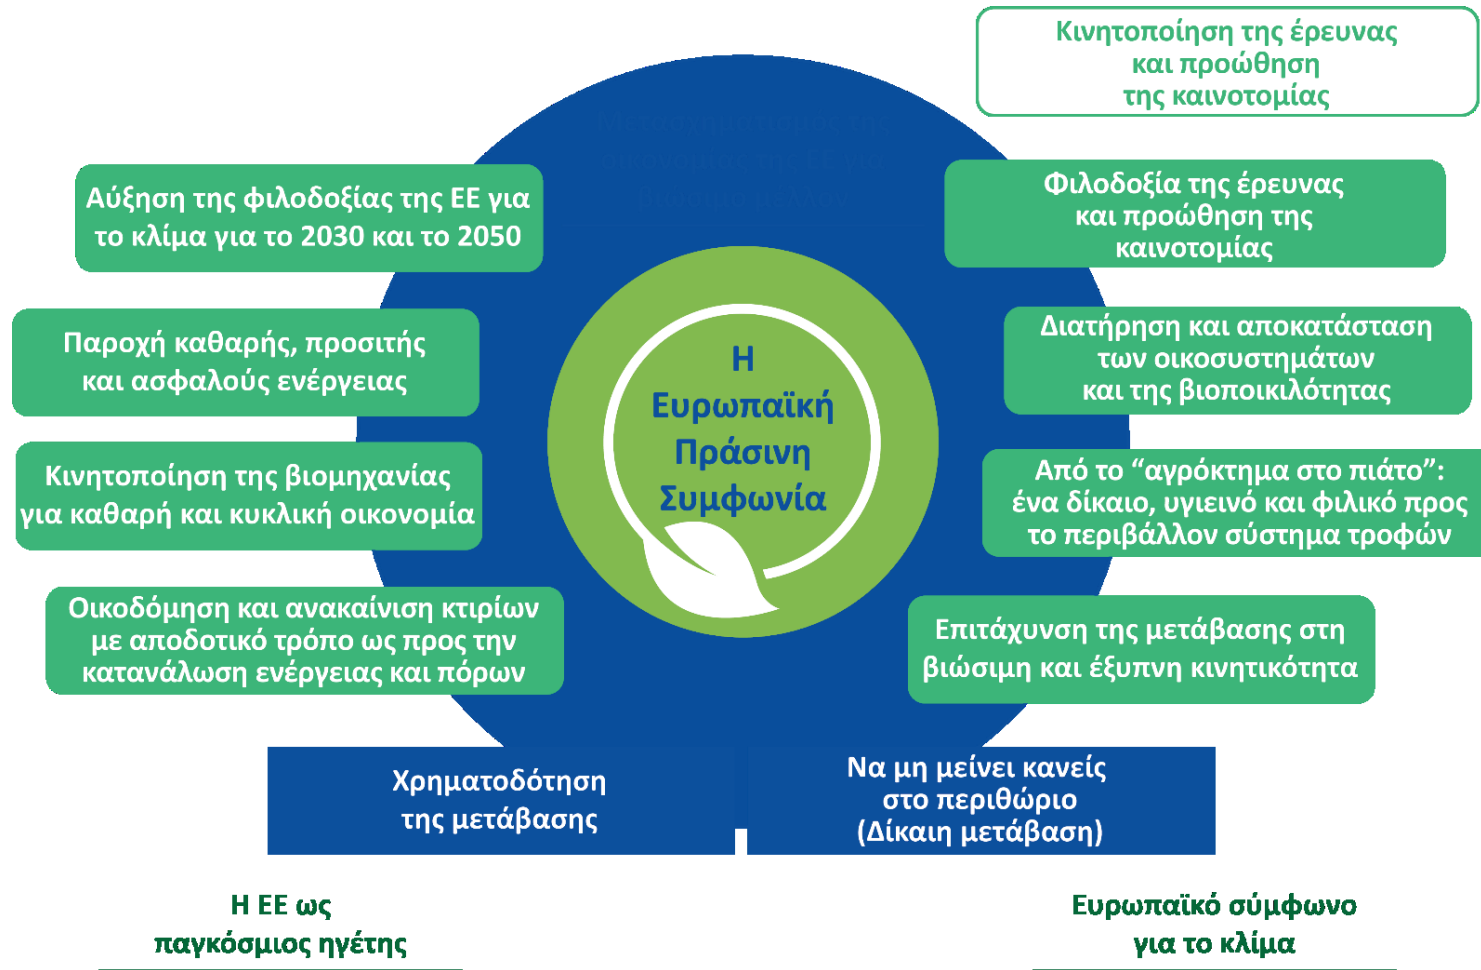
Κινητοποίηση της έρευνας και προώθηση της καινοτομίας

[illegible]

Αύξηση της φιλοδοξίας της ΕΕ για το κλίμα για το 2030 και το 2050

Φιλοδοξία της έρευνας και προώθηση της καινοτομίας

Παροχή καθαρής, προσιτής και ασφαλούς ενέργειας

Διατήρηση και αποκατάσταση των οικοσυστημάτων και της βιοποικιλότητας

Η Ευρωπαϊκή Πράσινη Συμφωνία

Κινητοποίηση της βιομηχανίας για καθαρή και κυκλική οικονομία

Από το “αγρόκτημα στο πιάτο”: ένα δίκαιο, υγιεινό και φιλικό προς το περιβάλλον σύστημα τροφών

Οικοδόμηση και ανακαίνιση κτιρίων με αποδοτικό τρόπο ως προς την κατανάλωση ενέργειας και πόρων

Επιτάχυνση της μετάβασης στη βιώσιμη και έξυπνη κινητικότητα

Χρηματοδότηση της μετάβασης

Να μη μείνει κανείς στο περιθώριο (Δίκαιη μετάβαση)

Η ΕΕ ως παγκόσμιος ηγέτης

Ευρωπαϊκό σύμφωνο για το κλίμα